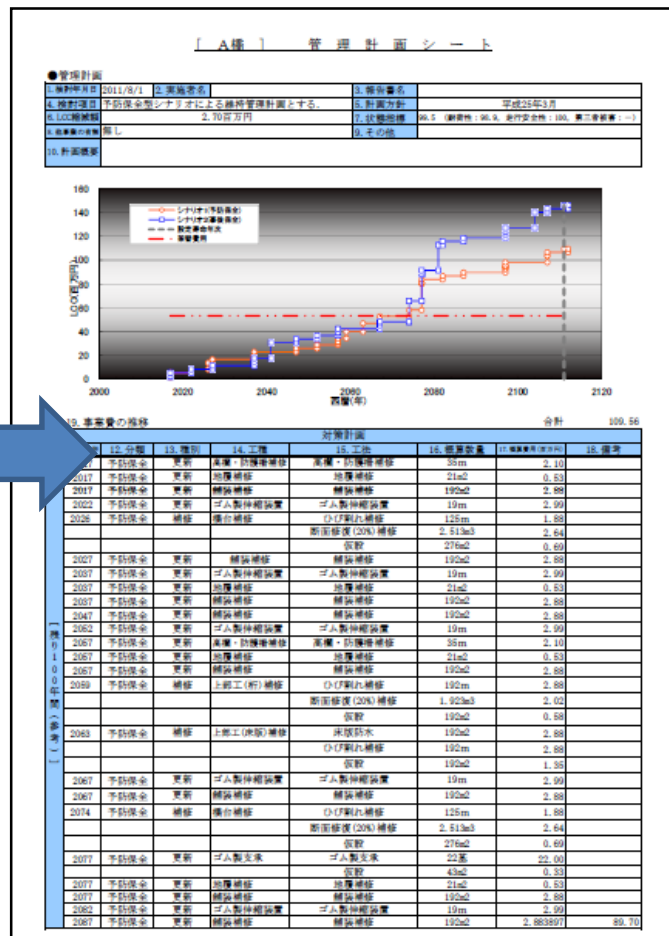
［　A橋　］　　管　理　計　画　シ　ー　ト

●管理計画

| 1.検討年月日 | 2011/8/1 | 2.実施者名 | | 3.報告番名 | |
|---|---|---|---|---|---|
| 4.検討項目 | 予防保全型シナリオによる維持管理計画とする。 | | | 5.計画方針 | 平成25年3月 |
| 6.LCC縮減額 | 2.70百万円 | | | 7.状態指標 | 99.5 (耐荷性：98.9、走行安全性：100、第三者被害：—) |
| 8.自車費の有無 | 無し | | | 9.その他 | |
| 10.計画概要 | | | | | |

160
140
120
100
80
60
40
20
0
2000　2020　2040　2060　2080　2100　2120
西暦(年)
LCC(百万円)
シナリオ1(予防保全)
シナリオ2(事後保全)
設定寿命年次
管理費用

19.事業費の推移　　　　合計　109.56

| | 12.分類 | 13.種別 | 14.工種 | 15.工法 | 16.概算数量 | 17.概算費用(百万円) | 18.備考 |
|---|---|---|---|---|---|---|---|
| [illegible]7 | 予防保全 | 更新 | 高欄・防護柵補修 | 高欄・防護柵補修 | 35m | 2.10 | |
| 2017 | 予防保全 | 更新 | 地覆補修 | 地覆補修 | 21m2 | 0.53 | |
| 2017 | 予防保全 | 更新 | 舗装補修 | 舗装補修 | 192m2 | 2.88 | |
| 2022 | 予防保全 | 更新 | ゴム製伸縮装置 | ゴム製伸縮装置 | 19m | 2.99 | |
| 2026 | 予防保全 | 補修 | 橋台補修 | ひび割れ補修 | 125m | 1.88 | |
| | | | | 断面修復(20%)補修 | 2.513m3 | 2.64 | |
| | | | | 仮設 | 276m2 | 0.69 | |
| 2027 | 予防保全 | 更新 | 舗装補修 | 舗装補修 | 192m2 | 2.88 | |
| 2037 | 予防保全 | 更新 | ゴム製伸縮装置 | ゴム製伸縮装置 | 19m | 2.99 | |
| 2037 | 予防保全 | 更新 | 地覆補修 | 地覆補修 | 21m2 | 0.53 | |
| 2037 | 予防保全 | 更新 | 舗装補修 | 舗装補修 | 192m2 | 2.88 | |
| 2047 | 予防保全 | 更新 | 舗装補修 | 舗装補修 | 192m2 | 2.88 | |
| 2052 | 予防保全 | 更新 | ゴム製伸縮装置 | ゴム製伸縮装置 | 19m | 2.99 | |
| 2057 | 予防保全 | 更新 | 高欄・防護柵補修 | 高欄・防護柵補修 | 35m | 2.10 | |
| 2057 | 予防保全 | 更新 | 地覆補修 | 地覆補修 | 21m2 | 0.53 | |
| 2057 | 予防保全 | 更新 | 舗装補修 | 舗装補修 | 192m2 | 2.88 | |
| 2059 | 予防保全 | 補修 | 上部工(桁)補修 | ひび割れ補修 | 192m | 2.88 | |
| | | | | 断面修復(20%)補修 | 1.923m3 | 2.02 | |
| | | | | 仮設 | 192m2 | 0.58 | |
| 2063 | 予防保全 | 補修 | 上部工(床版)補修 | 床版防水 | 192m2 | 2.88 | |
| | | | | ひび割れ補修 | 192m | 2.88 | |
| | | | | 仮設 | 192m2 | 1.35 | |
| 2067 | 予防保全 | 更新 | ゴム製伸縮装置 | ゴム製伸縮装置 | 19m | 2.99 | |
| 2067 | 予防保全 | 更新 | 舗装補修 | 舗装補修 | 192m2 | 2.88 | |
| 2074 | 予防保全 | 補修 | 橋台補修 | ひび割れ補修 | 125m | 1.88 | |
| | | | | 断面修復(20%)補修 | 2.513m3 | 2.64 | |
| | | | | 仮設 | 276m2 | 0.69 | |
| 2077 | 予防保全 | 更新 | ゴム製支承 | ゴム製支承 | 22基 | 22.00 | |
| | | | | 仮設 | 43m2 | 0.33 | |
| 2077 | 予防保全 | 更新 | 地覆補修 | 地覆補修 | 21m2 | 0.53 | |
| 2077 | 予防保全 | 更新 | 舗装補修 | 舗装補修 | 192m2 | 2.88 | |
| 2082 | 予防保全 | 更新 | ゴム製伸縮装置 | ゴム製伸縮装置 | 19m | 2.99 | |
| 2087 | 予防保全 | 更新 | 舗装補修 | 舗装補修 | 192m2 | 2.883897 | 89.70 |

対策計画
［今後100年間（参考）］